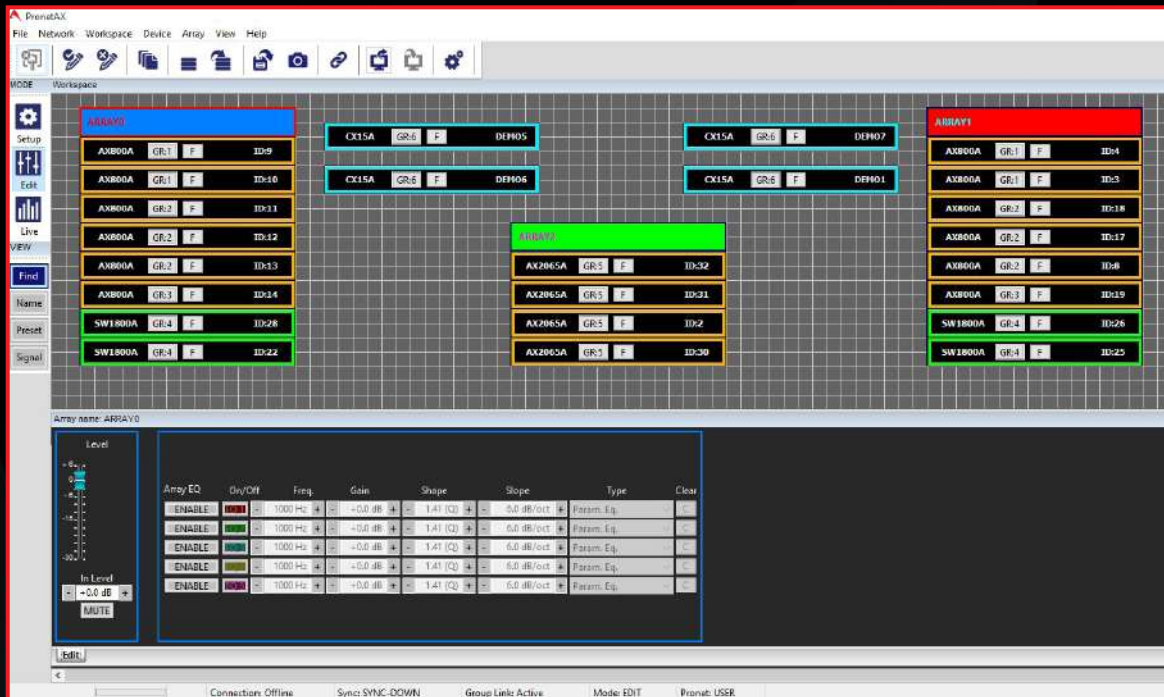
PronetAX
File Network Workspace Device Array View Help
MODE Workspace
Setup
Edit
Live
VIEW
Find
Name
Preset
Signal

ARRAY0
AX800A GR:1 F ID:9
AX800A GR:1 F ID:10
AX800A GR:2 F ID:11
AX800A GR:2 F ID:12
AX800A GR:2 F ID:13
AX800A GR:3 F ID:14
SW1800A GR:4 F ID:28
SW1800A GR:4 F ID:22

CX15A GR:6 F DEMO5
CX15A GR:6 F DEMO6

ARRAY2
AX2065A GR:5 F ID:32
AX2065A GR:5 F ID:31
AX2065A GR:5 F ID:2
AX2065A GR:5 F ID:30

CX15A GR:6 F DEMO7
CX15A GR:6 F DEMO1

ARRAY1
AX800A GR:1 F ID:4
AX800A GR:1 F ID:3
AX800A GR:2 F ID:18
AX800A GR:2 F ID:17
AX800A GR:2 F ID:8
AX800A GR:3 F ID:19
SW1800A GR:4 F ID:26
SW1800A GR:4 F ID:25

Array name: ARRAY0
Level
In Level
- +0.0 dB +
MUTE

| Array EQ | On/Off | Freq. | Gain | Shape | Slope | Type | Clear |
|---|---|---|---|---|---|---|---|
| ENABLE | | - 1000 Hz + | - +0.0 dB + | - 1.41 (Q) + | - 6.0 dB/oct + | Param. Eq. | C |
| ENABLE | | - 1000 Hz + | - +0.0 dB + | - 1.41 (Q) + | - 6.0 dB/oct + | Param. Eq. | C |
| ENABLE | | - 1000 Hz + | - +0.0 dB + | - 1.41 (Q) + | - 6.0 dB/oct + | Param. Eq. | C |
| ENABLE | | - 1000 Hz + | - +0.0 dB + | - 1.41 (Q) + | - 6.0 dB/oct + | Param. Eq. | C |
| ENABLE | | - 1000 Hz + | - +0.0 dB + | - 1.41 (Q) + | - 6.0 dB/oct + | Param. Eq. | C |

Edit
Connection: Offline Sync: SYNC-DOWN Group Link: Active Mode: EDIT Pronet: USER